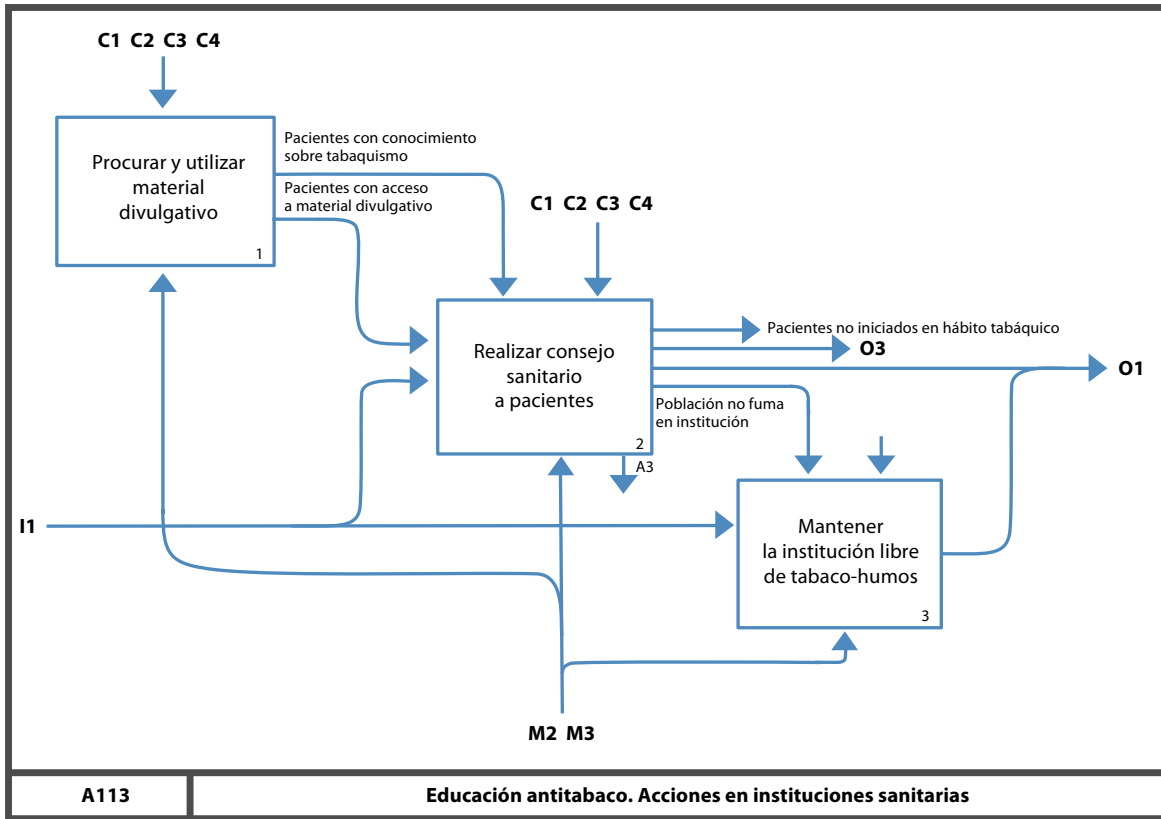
C1 C2 C3 C4

Procurar y utilizar material divulgativo

1

Pacientes con conocimiento sobre tabaquismo

Pacientes con acceso a material divulgativo

C1 C2 C3 C4

Realizar consejo sanitario a pacientes

2

Pacientes no iniciados en hábito tabáquico

O3

O1

Población no fuma en institución

A3

I1

Mantener la institución libre de tabaco-humos

3

M2 M3

| A113 | Educación antitabaco. Acciones en instituciones sanitarias |
|---|---|